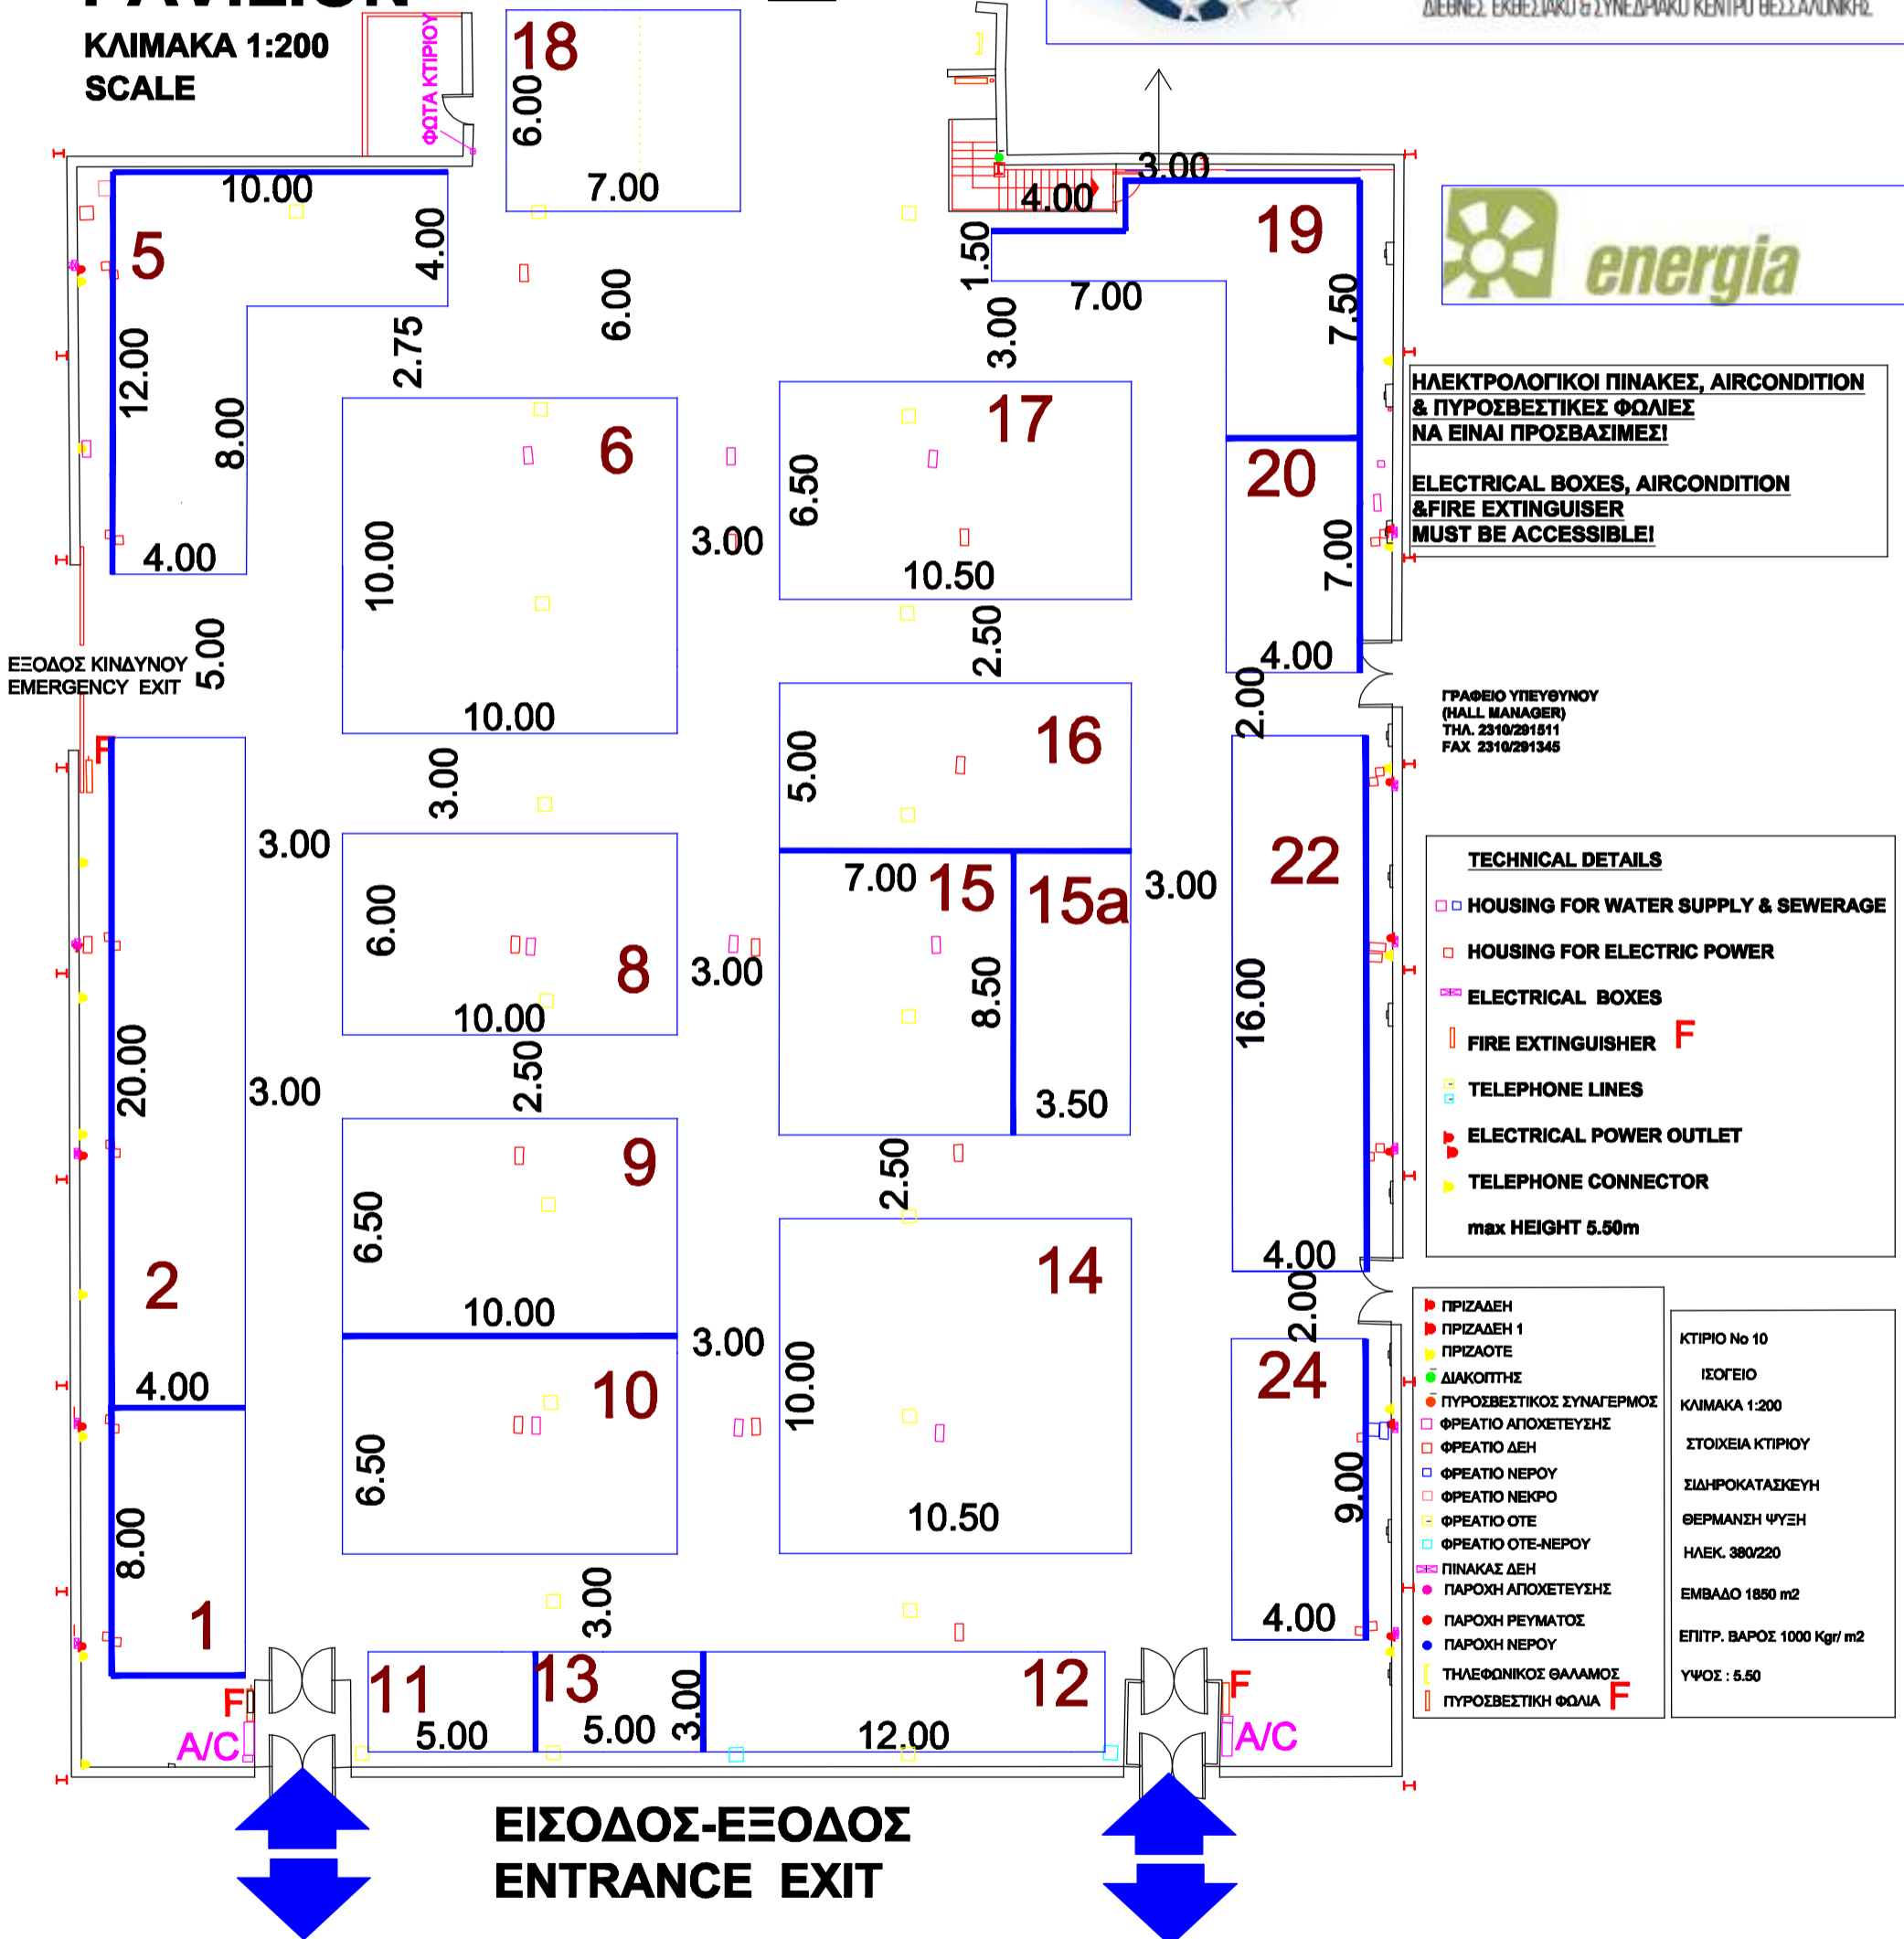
ΚΛΙΜΑΚΑ 1:200
SCALE

ΔΙΕΘΝΕΣ ΕΚΘΕΣΙΑΚΟ & ΣΥΝΕΔΡΙΑΚΟ ΚΕΝΤΡΟ ΘΕΣΣΑΛΟΝΙΚΗΣ

ΦΩΤΑ ΚΤΙΡΙΟΥ

18
6.00
7.00

5
10.00
4.00
12.00
8.00
4.00
2.75
6.00

19
3.00
4.00
1.50
7.00
7.50
3.00

energia

ΗΛΕΚΤΡΟΛΟΓΙΚΟΙ ΠΙΝΑΚΕΣ, AIRCONDITION & ΠΥΡΟΣΒΕΣΤΙΚΕΣ ΦΩΛΙΕΣ ΝΑ ΕΙΝΑΙ ΠΡΟΣΒΑΣΙΜΕΣ!

ELECTRICAL BOXES, AIRCONDITION &FIRE EXTINGUISER MUST BE ACCESSIBLE!

6
10.00
10.00
3.00

17
6.50
10.50

20
7.00
4.00

ΕΞΟΔΟΣ ΚΙΝΔΥΝΟΥ
EMERGENCY EXIT
5.00

2.50

16
5.00

2.00

ΓΡΑΦΕΙΟ ΥΠΕΥΘΥΝΟΥ
(HALL MANAGER)
ΤΗΛ. 2310/291511
FAX 2310/291345

F
3.00
3.00

8
6.00
10.00
3.00

15
7.00
15a
8.50
3.50
3.00

22
16.00
4.00

TECHNICAL DETAILS
HOUSING FOR WATER SUPPLY & SEWERAGE
HOUSING FOR ELECTRIC POWER
ELECTRICAL BOXES
FIRE EXTINGUISHER F
TELEPHONE LINES
ELECTRICAL POWER OUTLET
TELEPHONE CONNECTOR
max HEIGHT 5.50m

2
20.00
3.00
2.50

9
6.50
10.00

2.50

14
10.00
10.50

10
6.50
3.00

4.00
8.00
1

2.00
24
9.00
4.00

ΠΡΙΖΑΔΕΗ
ΠΡΙΖΑΔΕΗ 1
ΠΡΙΖΑΟΤΕ
ΔΙΑΚΟΠΤΗΣ
ΠΥΡΟΣΒΕΣΤΙΚΟΣ ΣΥΝΑΓΕΡΜΟΣ
ΦΡΕΑΤΙΟ ΑΠΟΧΕΤΕΥΣΗΣ
ΦΡΕΑΤΙΟ ΔΕΗ
ΦΡΕΑΤΙΟ ΝΕΡΟΥ
ΦΡΕΑΤΙΟ ΝΕΚΡΟ
ΦΡΕΑΤΙΟ ΟΤΕ
ΦΡΕΑΤΙΟ ΟΤΕ-ΝΕΡΟΥ
ΠΙΝΑΚΑΣ ΔΕΗ
ΠΑΡΟΧΗ ΑΠΟΧΕΤΕΥΣΗΣ
ΠΑΡΟΧΗ ΡΕΥΜΑΤΟΣ
ΠΑΡΟΧΗ ΝΕΡΟΥ
ΤΗΛΕΦΩΝΙΚΟΣ ΘΑΛΑΜΟΣ
ΠΥΡΟΣΒΕΣΤΙΚΗ ΦΩΛΙΑ F

ΚΤΙΡΙΟ No 10
ΙΣΟΓΕΙΟ
ΚΛΙΜΑΚΑ 1:200
ΣΤΟΙΧΕΙΑ ΚΤΙΡΙΟΥ
ΣΙΔΗΡΟΚΑΤΑΣΚΕΥΗ
ΘΕΡΜΑΝΣΗ ΨΥΞΗ
ΗΛΕΚ. 380/220
ΕΜΒΑΔΟ 1850 m2
ΕΠΙΤΡ. ΒΑΡΟΣ 1000 Kgr/ m2
ΥΨΟΣ : 5.50

3.00
F
A/C
11
5.00
13
5.00
3.00
12
12.00
F
A/C

ΕΙΣΟΔΟΣ-ΕΞΟΔΟΣ
ENTRANCE EXIT